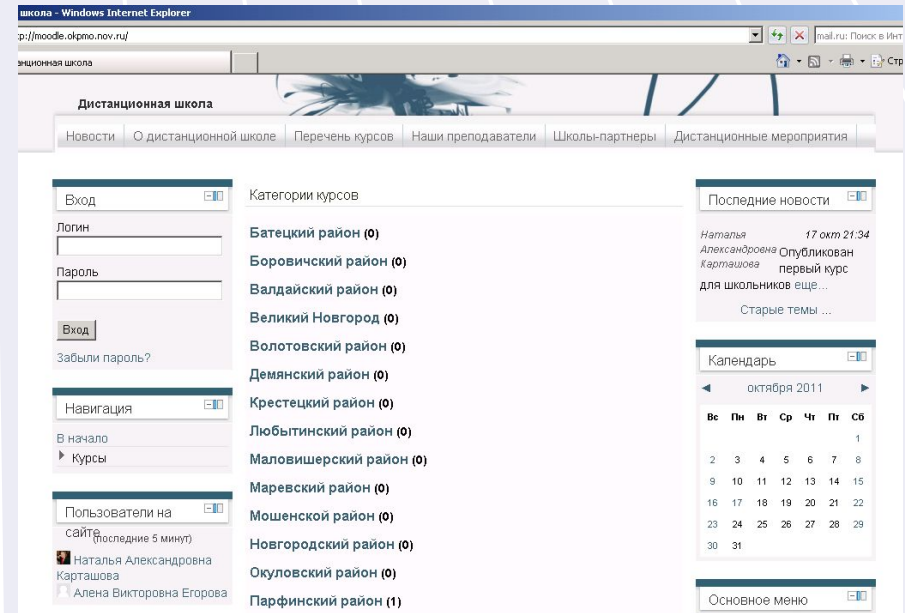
школа - Windows Internet Explorer
p://moodle.okpmo.nov.ru/
mail.ru: Поиск в Инт
станционная школа
Стр

Дистанционная школа

Новости | О дистанционной школе | Перечень курсов | Наши преподаватели | Школы-партнеры | Дистанционные мероприятия

Вход
Логин
Пароль
Вход
Забыли пароль?

Навигация
В начало
Курсы

Пользователи на сайте (последние 5 минут)
Наталья Александровна Карташова
Алена Викторовна Егорова

Категории курсов

Батецкий район (0)
Боровичский район (0)
Валдайский район (0)
Великий Новгород (0)
Волотовский район (0)
Демянский район (0)
Крестецкий район (0)
Любытинский район (0)
Маловишерский район (0)
Маревский район (0)
Мошенской район (0)
Новгородский район (0)
Окуловский район (0)
Парфинский район (1)

Последние новости
Наталья Александровна Карташова 17 окт 21:34
Опубликован первый курс для школьников еще...
Старые темы ...

Календарь
◄ октября 2011 ►

| Вс | Пн | Вт | Ср | Чт | Пт | Сб |
|---|---|---|---|---|---|---|
| | | | | | | 1 |
| 2 | 3 | 4 | 5 | 6 | 7 | 8 |
| 9 | 10 | 11 | 12 | 13 | 14 | 15 |
| 16 | 17 | 18 | 19 | 20 | 21 | 22 |
| 23 | 24 | 25 | 26 | 27 | 28 | 29 |
| 30 | 31 | | | | | |

Основное меню